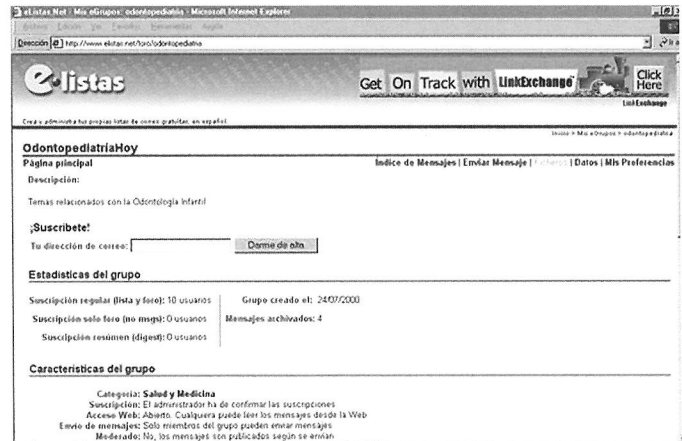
eListas.Net : Mis eGrupos: odontopediatria - Microsoft Internet Explorer

Archivo Edición Ver Favoritos Herramientas Ayuda

Dirección http://www.elistas.net/foro/odontopediatria

e-listas

Get On Track with LinkExchange

Click Here

LinkExchange

Crea y administra tus propias listas de correo gratuitas, en español

Inicio > Mis eGrupos > odontopediatria

OdontopediatriaHoy

Página principal

Indice de Mensajes | Enviar Mensaje | Ficheros | Datos | Mis Preferencias

Descripción:

Temas relacionados con la Odontología Infantil

¡Suscribete!

Tu dirección de correo:

Darme de alta

Estadísticas del grupo

Suscripción regular (lista y foro): 10 usuarios

Suscripción solo foro (no msgs): 0 usuarios

Suscripción resumen (digest): 0 usuarios

Grupo creado el: 24/07/2000

Mensajes archivados: 4

Características del grupo

Categoría: Salud y Medicina

Suscripción: El administrador ha de confirmar las suscripciones

Acceso Web: Abierto. Cualquiera puede leer los mensajes desde la Web

Envío de mensajes: Solo miembros del grupo pueden enviar mensajes

Moderado: No, los mensajes son publicados según se envían